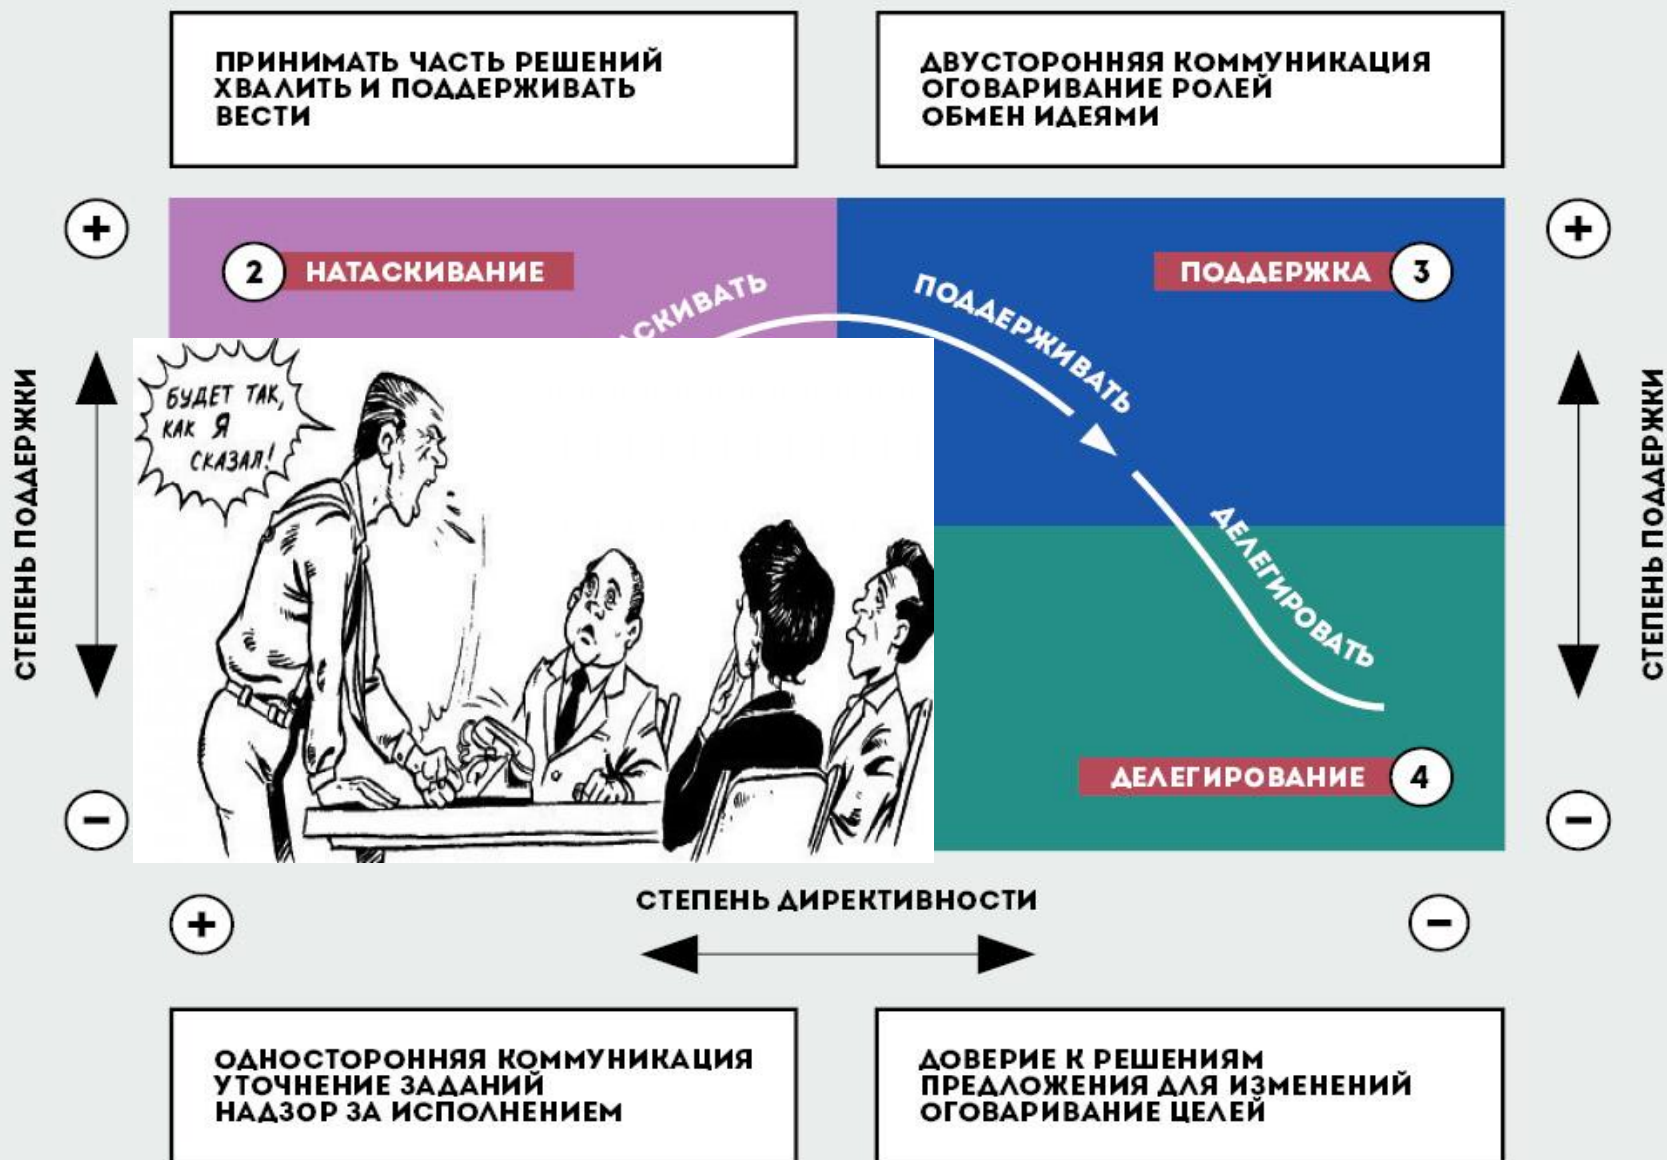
ПРИНИМАТЬ ЧАСТЬ РЕШЕНИЙ
ХВАЛИТЬ И ПОДДЕРЖИВАТЬ
ВЕСТИ

ДВУСТОРОННЯЯ КОММУНИКАЦИЯ
ОГОВАРИВАНИЕ РОЛЕЙ
ОБМЕН ИДЕЯМИ

+

2 НАТАСКИВАНИЕ

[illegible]СКИВАТЬ

ПОДДЕРЖИВАТЬ

ПОДДЕРЖКА 3

+

СТЕПЕНЬ ПОДДЕРЖКИ

БУДЕТ ТАК, КАК Я СКАЗАЛ!

ДЕЛЕГИРОВАТЬ

СТЕПЕНЬ ПОДДЕРЖКИ

ДЕЛЕГИРОВАНИЕ 4

−

−

СТЕПЕНЬ ДИРЕКТИВНОСТИ

+

−

ОДНОСТОРОННЯЯ КОММУНИКАЦИЯ
УТОЧНЕНИЕ ЗАДАНИЙ
НАДЗОР ЗА ИСПОЛНЕНИЕМ

ДОВЕРИЕ К РЕШЕНИЯМ
ПРЕДЛОЖЕНИЯ ДЛЯ ИЗМЕНЕНИЙ
ОГОВАРИВАНИЕ ЦЕЛЕЙ